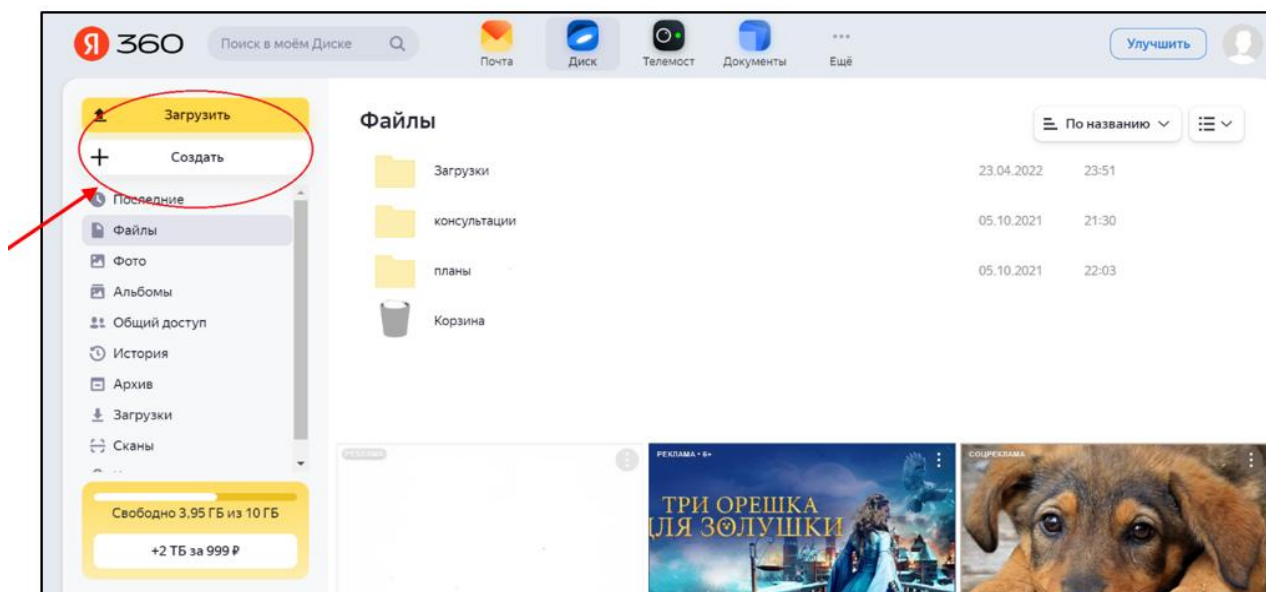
Я 360 Поиск в моём Диске

Почта Диск Телемост Документы Ещё

Улучшить

Загрузить

Создать

Последние

Файлы

Фото

Альбомы

Общий доступ

История

Архив

Загрузки

Сканы

Свободно 3,95 ГБ из 10 ГБ

+2 ТБ за 999 ₽

Файлы

По названию

Загрузки 23.04.2022 23:51

консультации 05.10.2021 21:30

планы 05.10.2021 22:03

Корзина

РЕКЛАМА

РЕКЛАМА • 6+

ТРИ ОРЕШКА ДЛЯ ЗОЛУШКИ

СОЦРЕКЛАМА